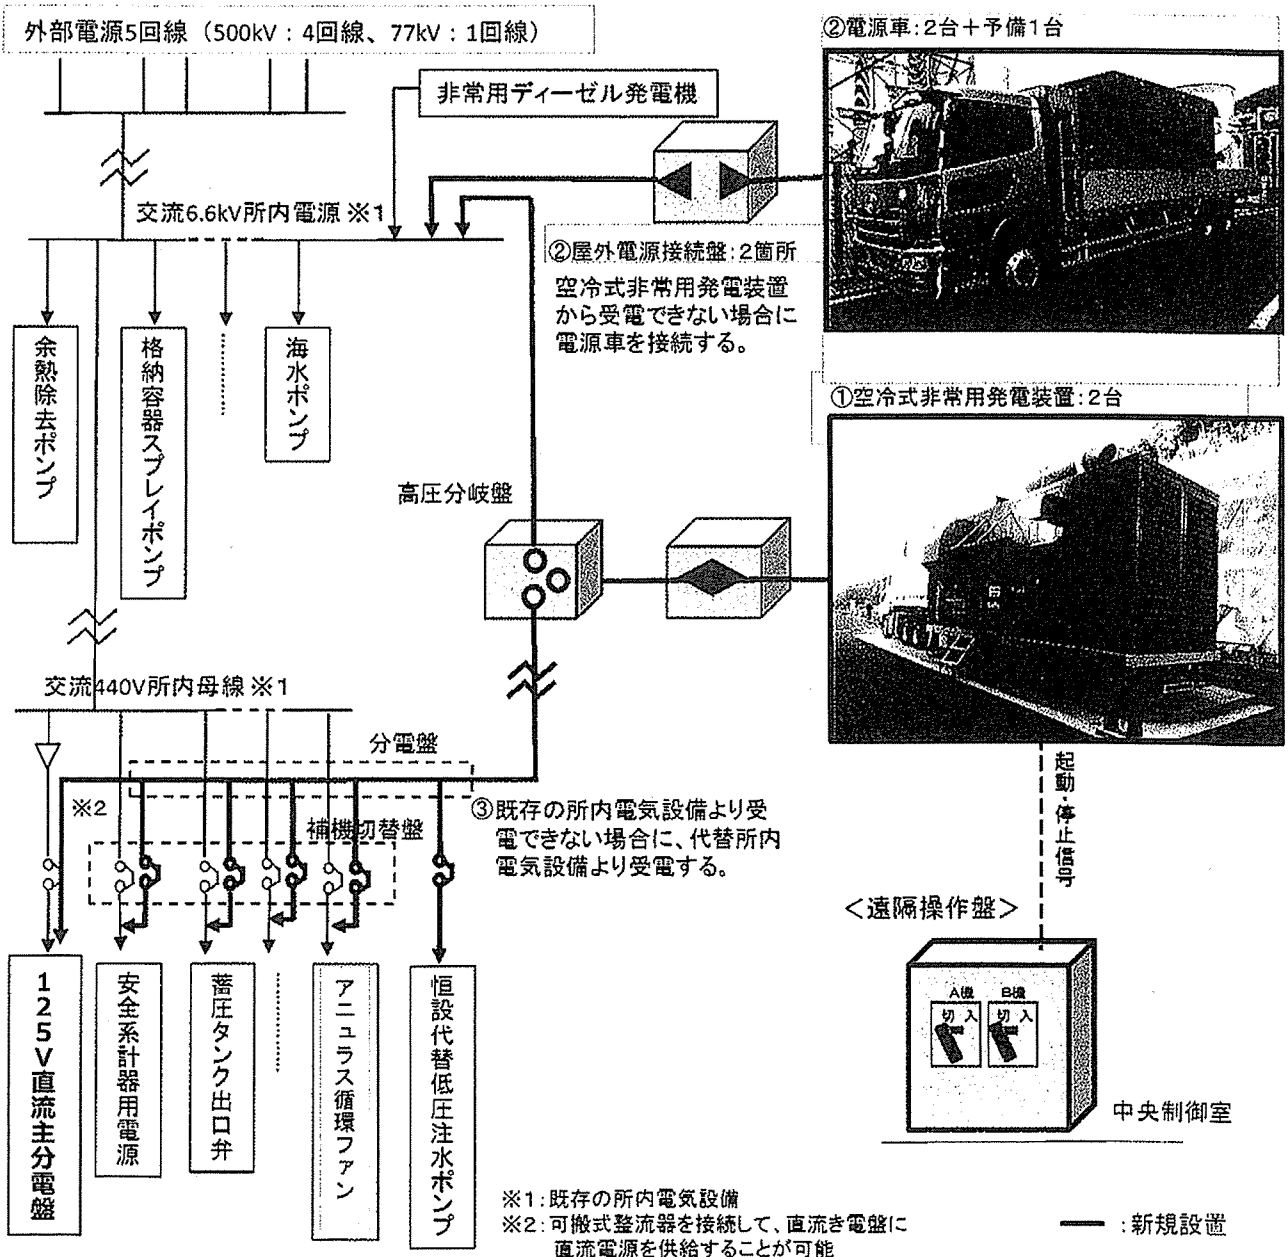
外部電源5回線（500kV：4回線、77kV：1回線）

②電源車:2台＋予備1台

非常用ディーゼル発電機

交流6.6kV所内電源 ※1

②屋外電源接続盤:2箇所

空冷式非常用発電装置から受電できない場合に電源車を接続する。

①空冷式非常用発電装置:2台

余熱除去ポンプ

格納容器スプレイポンプ

海水ポンプ

高圧分岐盤

交流440V所内母線 ※1

分電盤

※2

③既存の所内電気設備より受電できない場合に、代替所内電気設備より受電する。

補機切替盤

起動・停止信号

＜遠隔操作盤＞

A機 B機

切 入 切 入

中央制御室

125V直流主分電盤

安全系計器用電源

蓄圧タンク出口弁

アニュラス循環ファン

恒設代替低圧注水ポンプ

※1:既存の所内電気設備
※2:可搬式整流器を接続して、直流き電盤に直流電源を供給することが可能

:新規設置